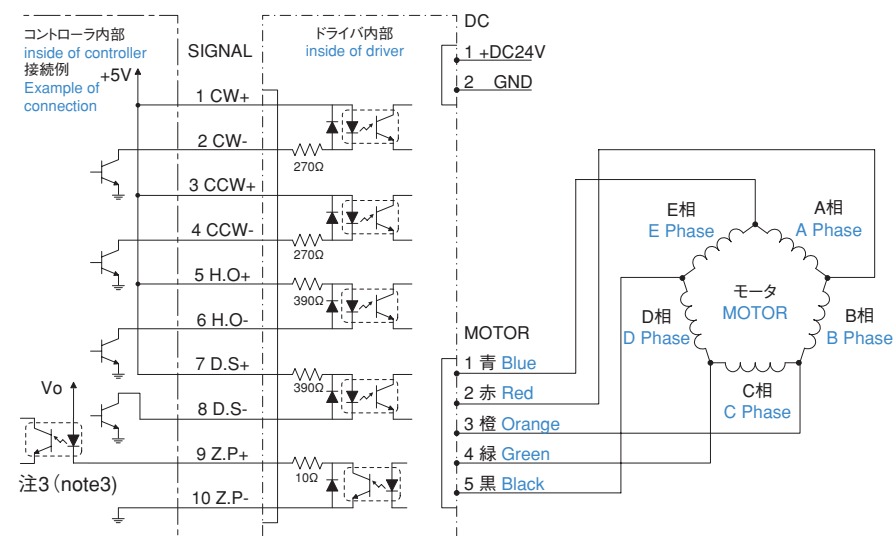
コントローラ内部
inside of controller
接続例
Example of connection
+5V

SIGNAL

ドライバ内部
inside of driver

DC
1 +DC24V
2 GND

1 CW+
2 CW-
270Ω
3 CCW+
4 CCW-
270Ω
5 H.O+
390Ω
6 H.O-
7 D.S+
390Ω
8 D.S-
9 Z.P+
10Ω
10 Z.P-

Vo
注3（note3）

MOTOR
1 青 Blue
2 赤 Red
3 橙 Orange
4 緑 Green
5 黒 Black

E相
E Phase
A相
A Phase
モータ
MOTOR
D相
D Phase
B相
B Phase
C相
C Phase